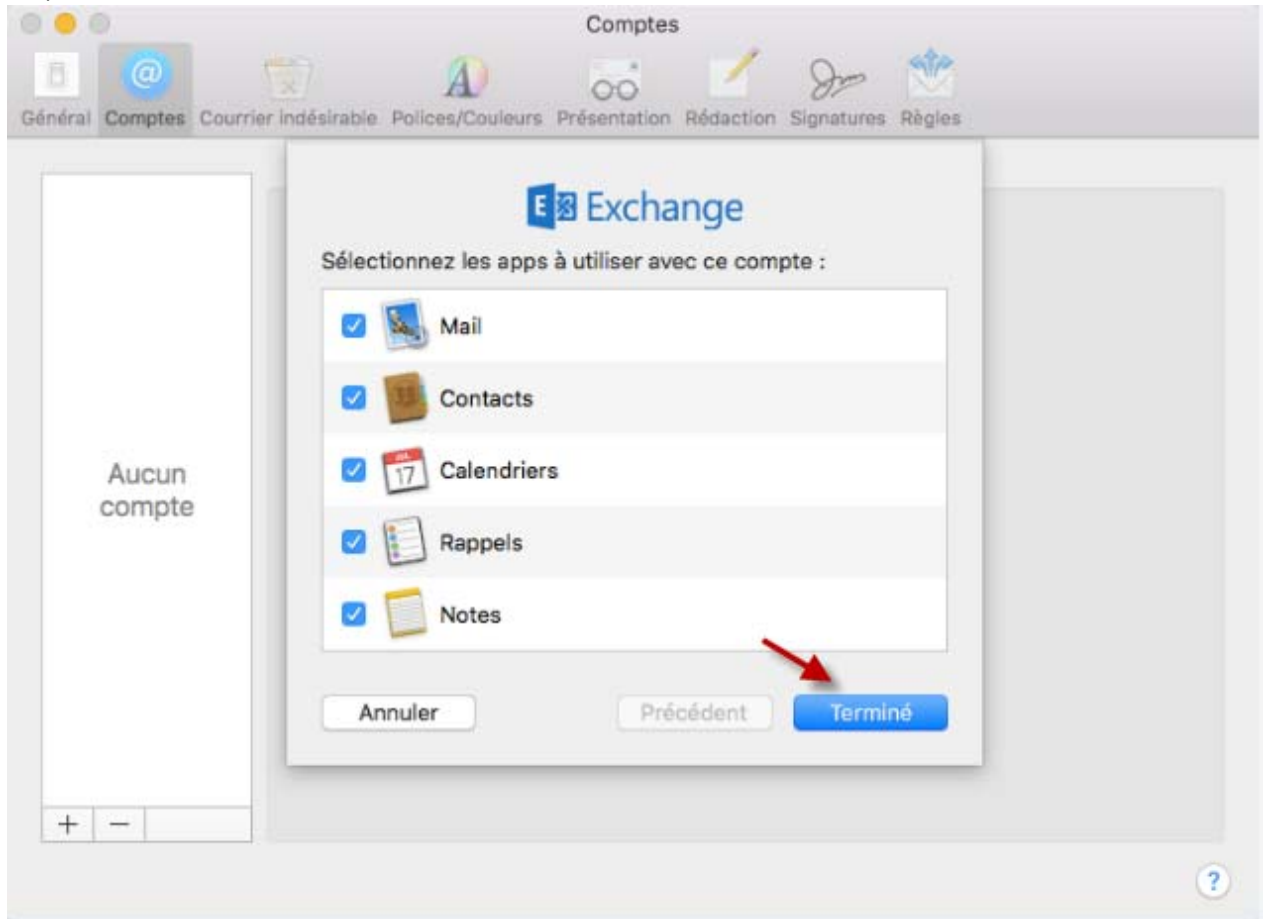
Comptes

Général Comptes Courrier indésirable Polices/Couleurs Présentation Rédaction Signatures Règles

Exchange

Sélectionnez les apps à utiliser avec ce compte :

Mail

Contacts

17 Calendriers

Rappels

Notes

Aucun compte

Annuler

Précédent

Terminé

+ −

?